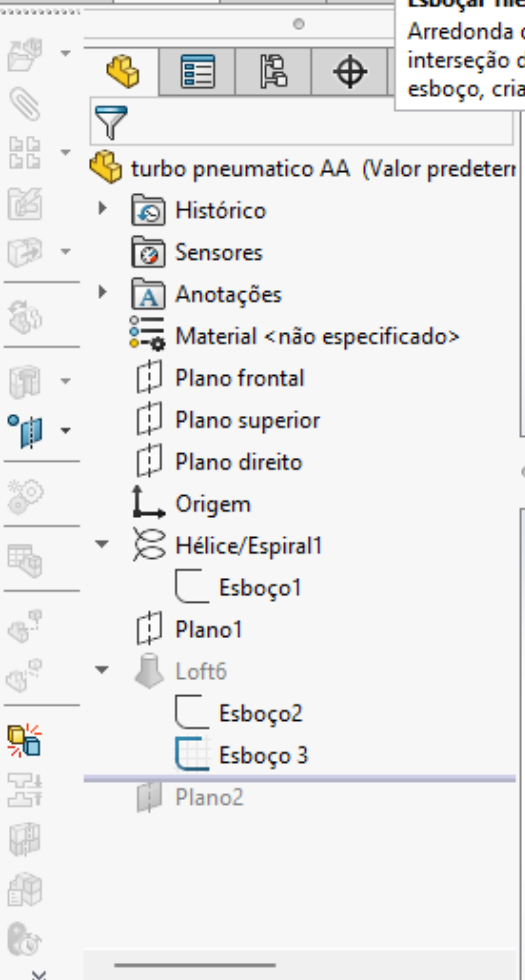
Esboçar file
Arredonda c
interseção d
esboço, cria

turbo pneumatico AA (Valor predeterr

Histórico
Sensores
Anotações
Material <não especificado>
Plano frontal
Plano superior
Plano direito
Origem
Hélice/Espiral1
Esboço1
Plano1
Loft6
Esboço2
Esboço 3
Plano2